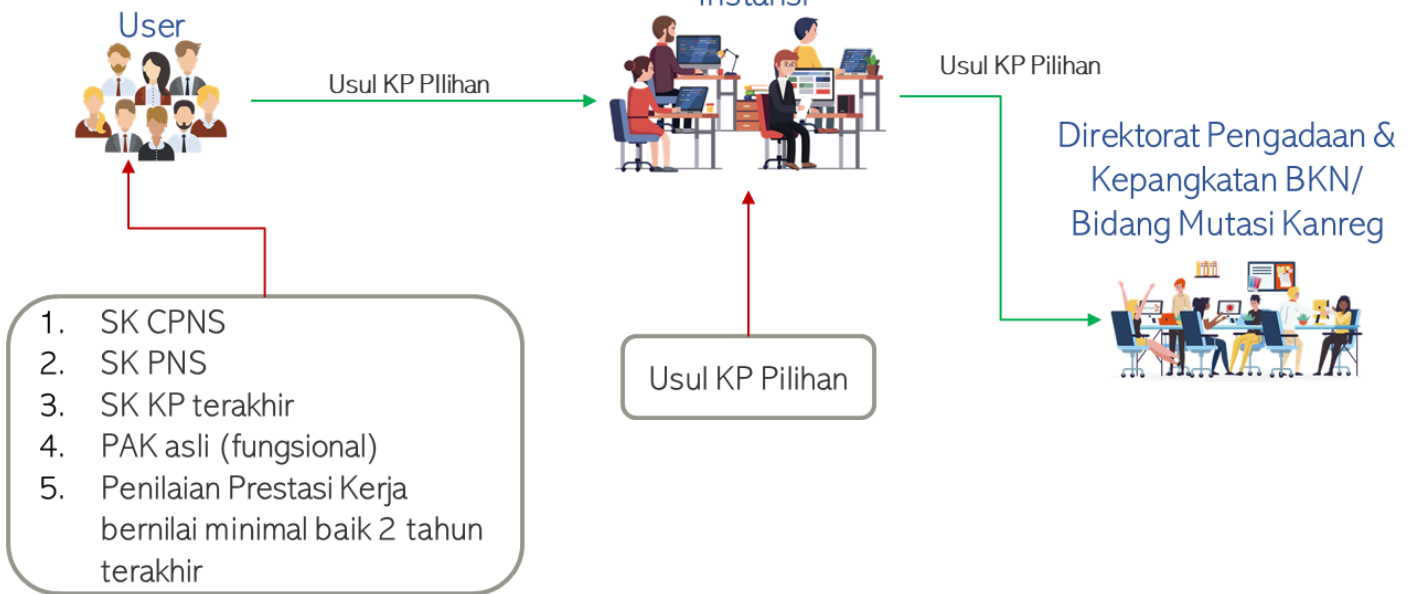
User

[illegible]

Usul KP PIlihan

Usul KP Pilihan

Direktorat Pengadaan & Kepangkatan BKN/ Bidang Mutasi Kanreg

1. SK CPNS
2. SK PNS
3. SK KP terakhir
4. PAK asli (fungsional)
5. Penilaian Prestasi Kerja bernilai minimal baik 2 tahun terakhir

Usul KP Pilihan